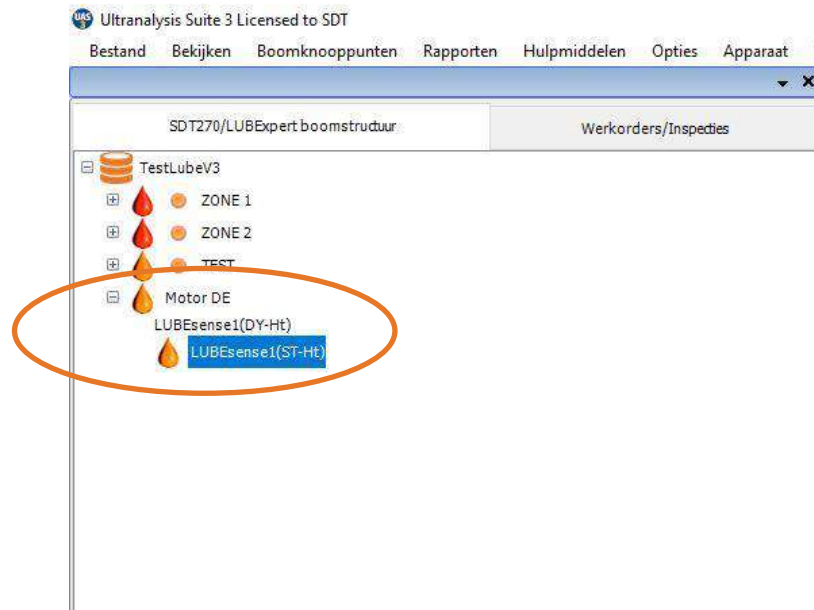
Ultranalysis Suite 3 Licensed to SDT

Bestand Bekijken Boomknooppunten Rapporten Hulpmiddelen Opties Apparaat

SDT270/LUBExpert boomstructuur

Werkorders/Inspecties

TestLubeV3

ZONE 1

ZONE 2

TEST

Motor DE

LUBEsense1(DY-Ht)

LUBEsense1(ST-Ht)